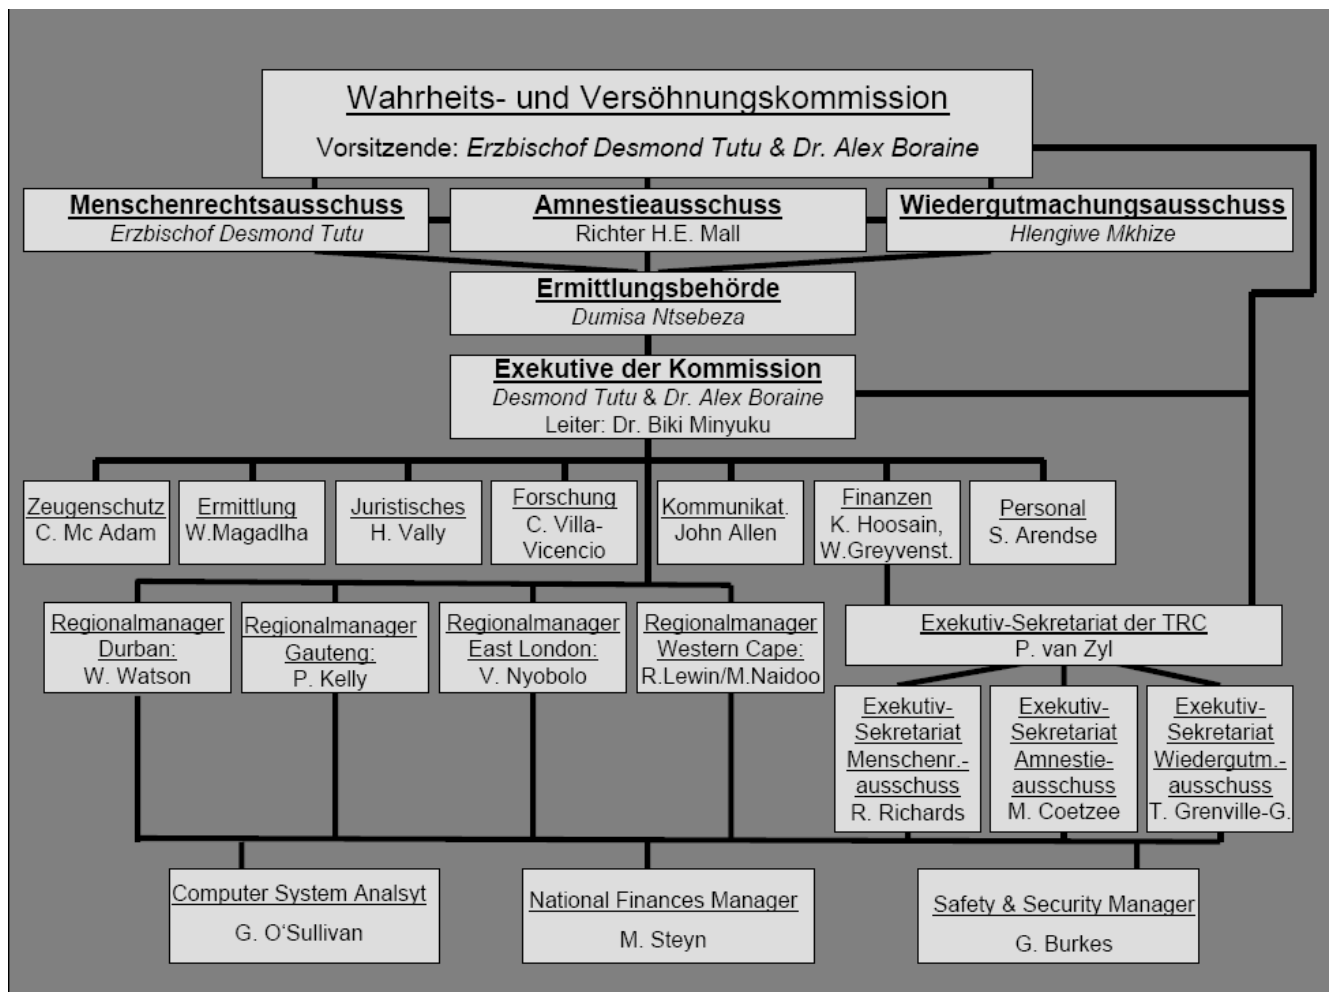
Wahrheits- und Versöhnungskommission
Vorsitzende: Erzbischof Desmond Tutu & Dr. Alex Boraine

Menschenrechtsausschuss
Erzbischof Desmond Tutu

Amnestieausschuss
Richter H.E. Mall

Wiedergutmachungsausschuss
Hlengiwe Mkhize

Ermittlungsbehörde
Dumisa Ntsebeza

Exekutive der Kommission
Desmond Tutu & Dr. Alex Boraine
Leiter: Dr. Biki Minyuku

Zeugenschutz
C. Mc Adam

Ermittlung
W.Magadlha

Juristisches
H. Vally

Forschung
C. Villa-Vicencio

Kommunikat.
John Allen

Finanzen
K. Hoosain,
W.Greyvenst.

Personal
S. Arendse

Regionalmanager Durban:
W. Watson

Regionalmanager Gauteng:
P. Kelly

Regionalmanager East London:
V. Nyobolo

Regionalmanager Western Cape:
R.Lewin/M.Naidoo

Exekutiv-Sekretariat der TRC
P. van Zyl

Exekutiv-Sekretariat Menschenr.-ausschuss
R. Richards

Exekutiv-Sekretariat Amnestie-ausschuss
M. Coetzee

Exekutiv-Sekretariat Wiedergutm.-ausschuss
T. Grenville-G.

Computer System Analsyt
G. O'Sullivan

National Finances Manager
M. Steyn

Safety & Security Manager
G. Burkes